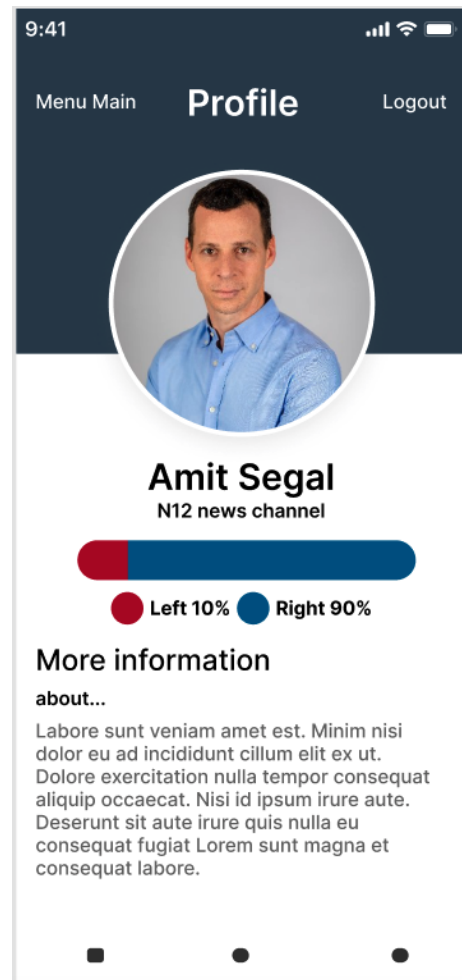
9:41

Menu Main

Profile

Logout

Amit Segal

N12 news channel

Left 10%

Right 90%

More information

about...

Labore sunt veniam amet est. Minim nisi dolor eu ad incididunt cillum elit ex ut. Dolore exercitation nulla tempor consequat aliquip occaecat. Nisi id ipsum irure aute. Deserunt sit aute irure quis nulla eu consequat fugiat Lorem sunt magna et consequat labore.